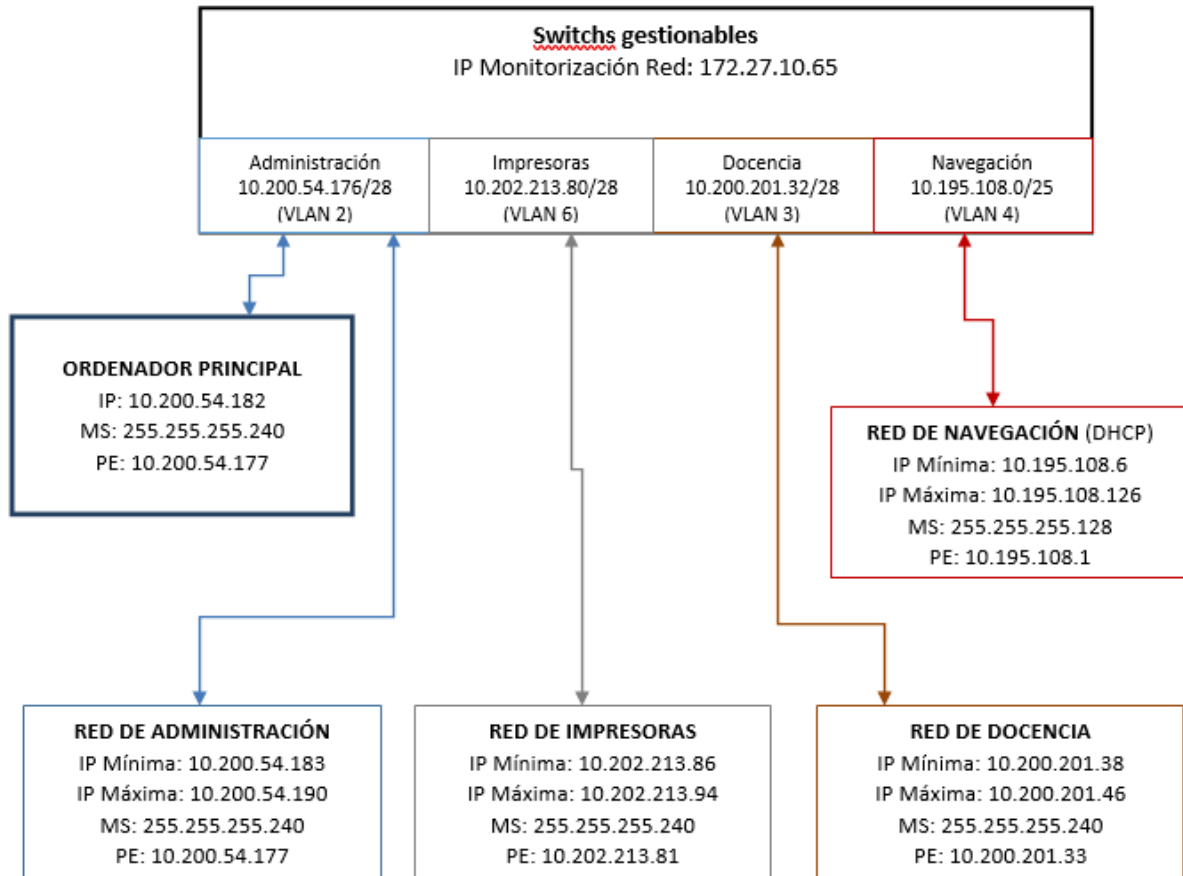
Switchs gestionables
IP Monitorización Red: 172.27.10.65

Administración
10.200.54.176/28
(VLAN 2)

Impresoras
10.202.213.80/28
(VLAN 6)

Docencia
10.200.201.32/28
(VLAN 3)

Navegación
10.195.108.0/25
(VLAN 4)

ORDENADOR PRINCIPAL
IP: 10.200.54.182
MS: 255.255.255.240
PE: 10.200.54.177

RED DE NAVEGACIÓN (DHCP)
IP Mínima: 10.195.108.6
IP Máxima: 10.195.108.126
MS: 255.255.255.128
PE: 10.195.108.1

RED DE ADMINISTRACIÓN
IP Mínima: 10.200.54.183
IP Máxima: 10.200.54.190
MS: 255.255.255.240
PE: 10.200.54.177

RED DE IMPRESORAS
IP Mínima: 10.202.213.86
IP Máxima: 10.202.213.94
MS: 255.255.255.240
PE: 10.202.213.81

RED DE DOCENCIA
IP Mínima: 10.200.201.38
IP Máxima: 10.200.201.46
MS: 255.255.255.240
PE: 10.200.201.33